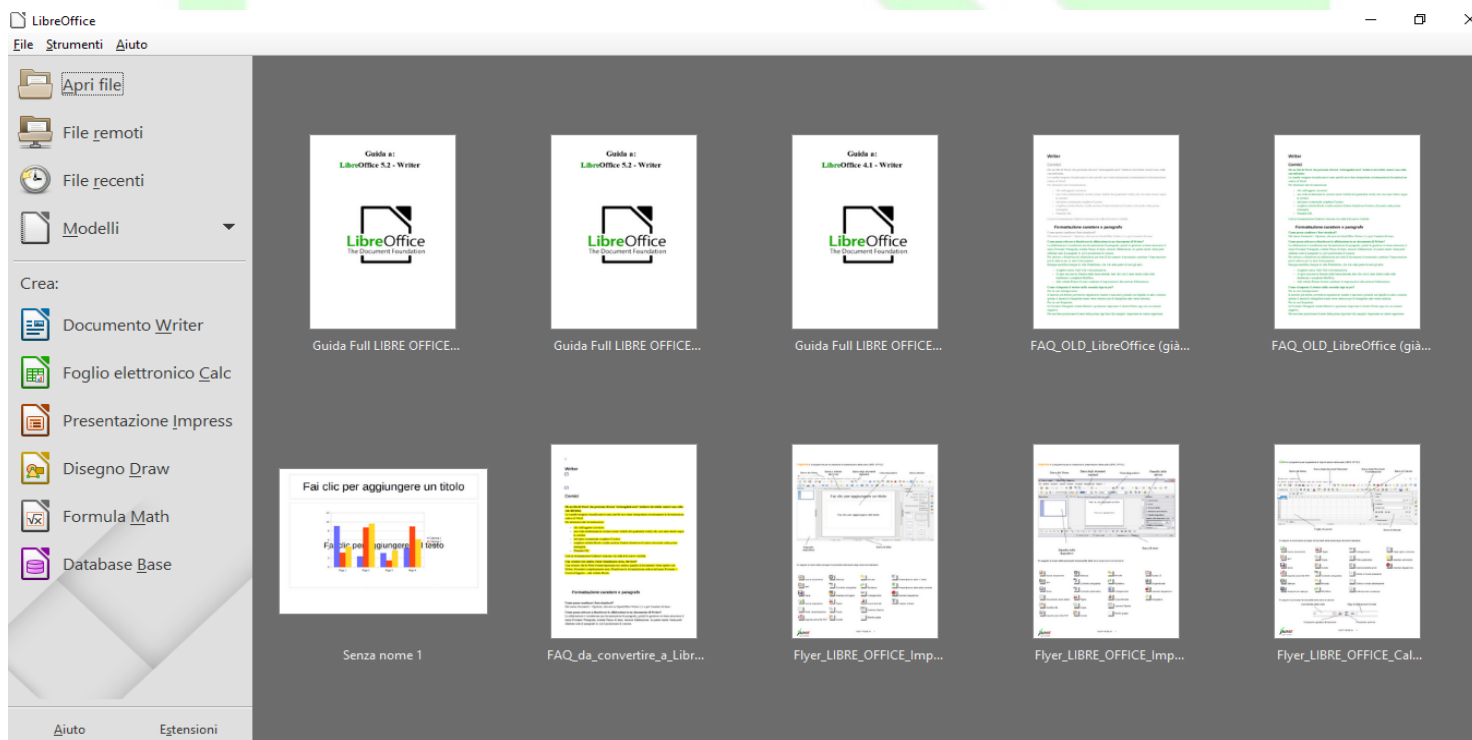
LibreOffice

File Strumenti Aiuto

Apri file
File remoti
File recenti
Modelli

Crea:
Documento Writer
Foglio elettronico Calc
Presentazione Impress
Disegno Draw
Formula Math
Database Base

Aiuto Estensioni

Guida a:
LibreOffice 5.2 - Writer
LibreOffice
The Document Foundation
Guida Full LIBRE OFFICE...

Guida a:
LibreOffice 5.2 - Writer
LibreOffice
The Document Foundation
Guida Full LIBRE OFFICE...

Guida a:
LibreOffice 4.1 - Writer
LibreOffice
The Document Foundation
Guida Full LIBRE OFFICE...

Writer
Formattazione caratteri e paragrafo
FAQ_OLD_LibreOffice (già...

Writer
Formattazione caratteri e paragrafo
FAQ_OLD_LibreOffice (già...

Fai clic per aggiungere un titolo
Fai clic per aggiungere testo
Senza nome 1

Writer
Formattazione caratteri e paragrafo
FAQ_da_convertire_a_Libr...

Flyer_LIBRE_OFFICE_Imp...

Flyer_LIBRE_OFFICE_Imp...

Flyer_LIBRE_OFFICE_Cal...